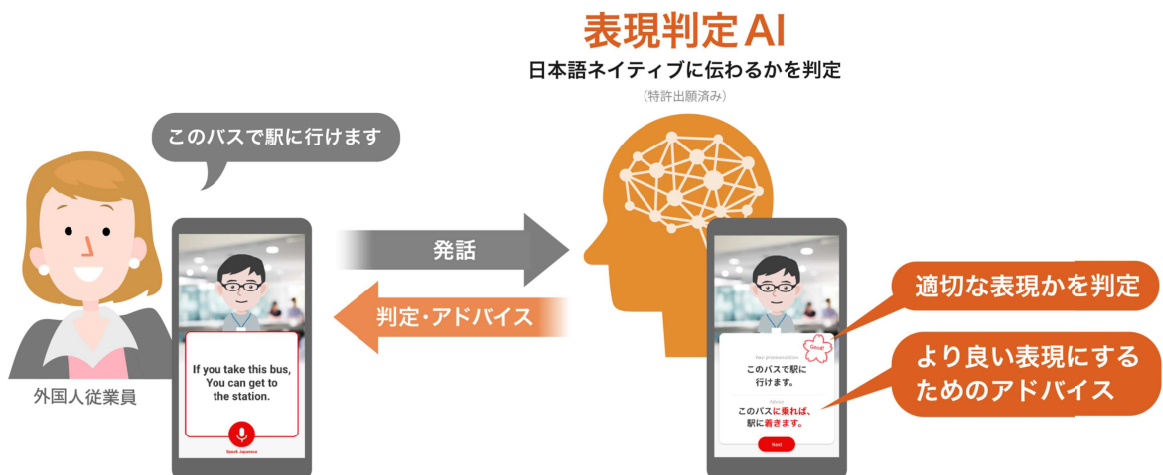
表現判定AI
日本語ネイティブに伝わるかを判定
（特許出願済み）

このバスで駅に行けます

外国人従業員

If you take this bus, You can get to the station.

Speak Japanese

発話

判定・アドバイス

Good!

Your pronunciation
このバスで駅に行けます。

Advice
このバスに乗れば、駅に着きます。

Next

適切な表現かを判定

より良い表現にするためのアドバイス